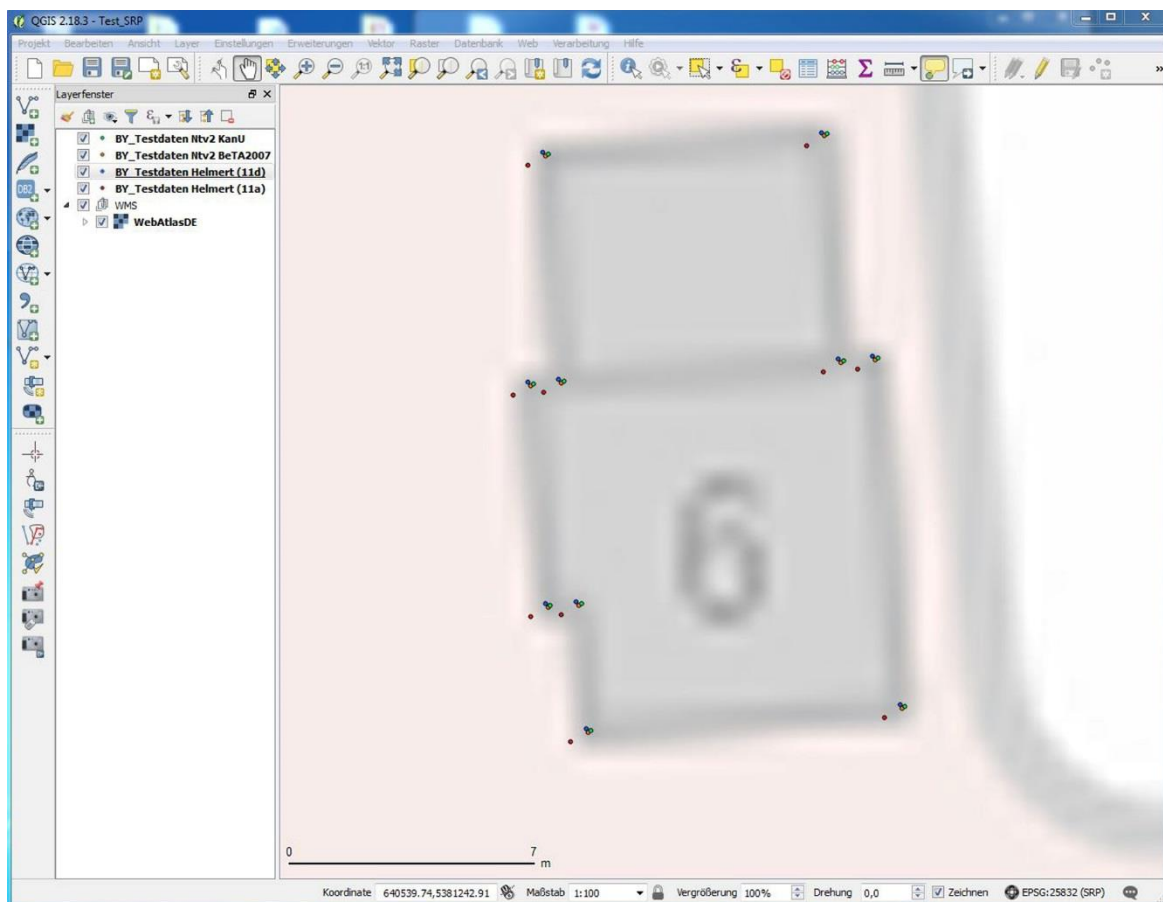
QGIS 2.18.3 - Test_SRP

Projekt Bearbeiten Ansicht Layer Einstellungen Erweiterungen Vektor Raster Datenbank Web Verarbeitung Hilfe

Layerfenster

BY_Testdaten Ntv2 KanU
BY_Testdaten Ntv2 BeTA2007
BY_Testdaten Helmert (11d)
BY_Testdaten Helmert (11a)
WMS
WebAtlasDE

6

0
7
m

Koordinate 640539.74,5381242.91 Maßstab 1:100 Vergrößerung 100% Drehung 0,0 Zeichnen EPSG:25832 (SRP)